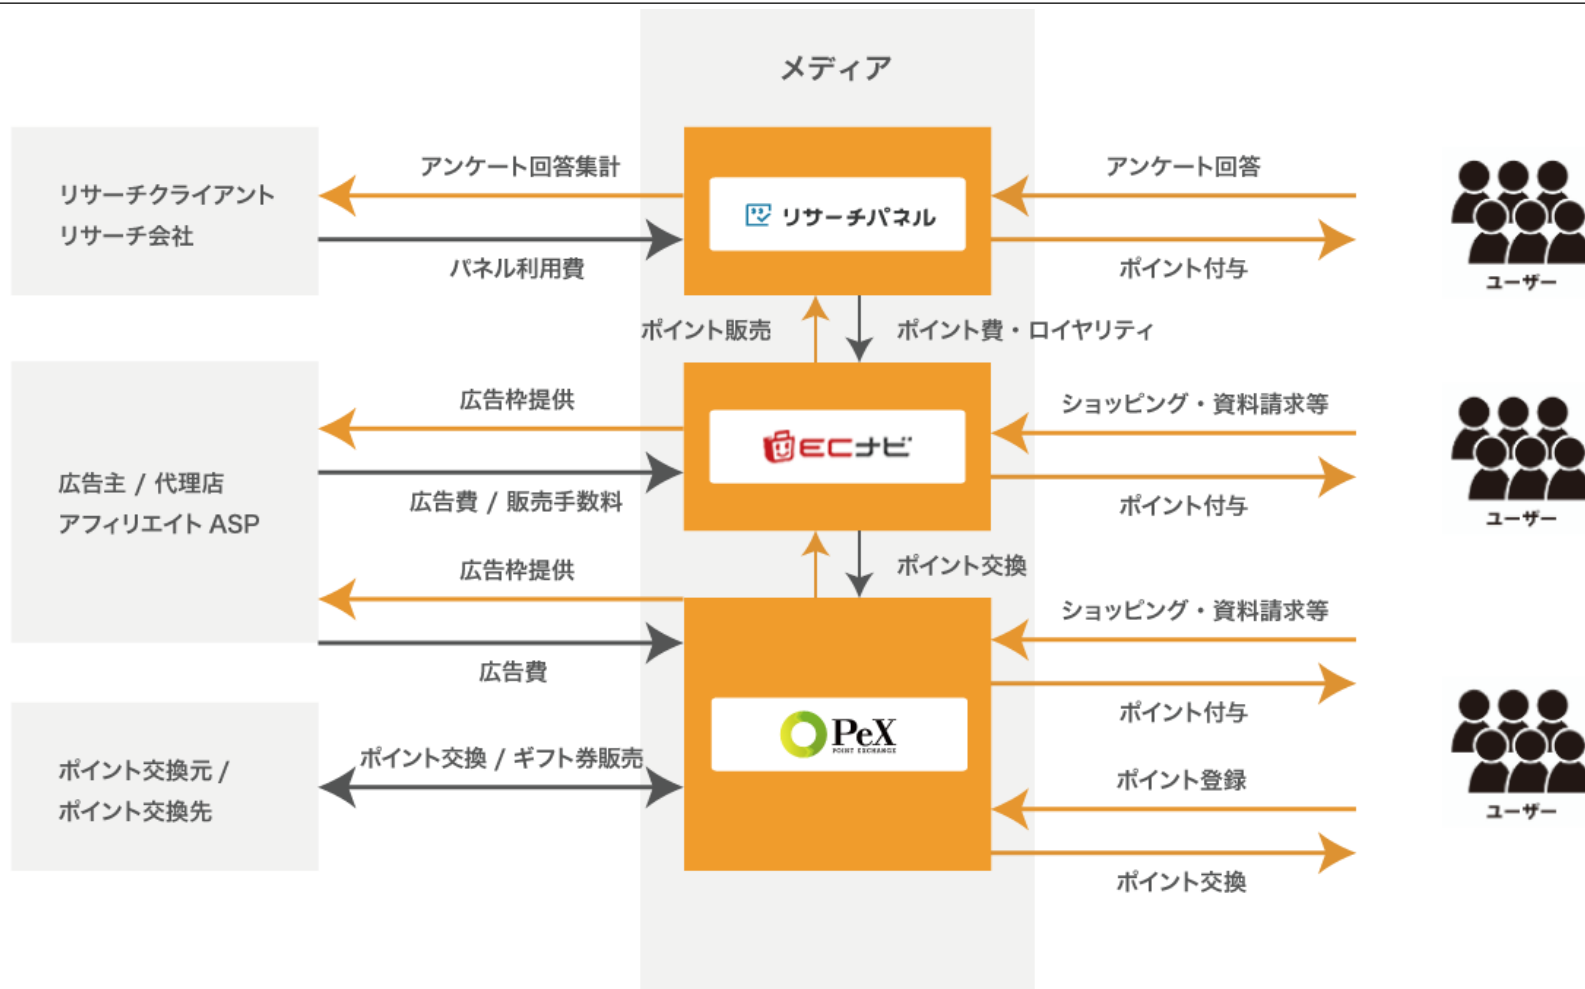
メディア

リサーチクライアント
リサーチ会社

アンケート回答集計

パネル利用費

リサーチパネル

アンケート回答

ポイント付与

ユーザー

ポイント販売

ポイント費・ロイヤリティ

広告主 / 代理店
アフィリエイト ASP

広告枠提供

広告費 / 販売手数料

ECナビ

ショッピング・資料請求等

ポイント付与

ユーザー

ポイント交換

広告枠提供

広告費

ショッピング・資料請求等

ポイント付与

ポイント交換元 /
ポイント交換先

ポイント交換 / ギフト券販売

PeX
POINT EXCHANGE

ポイント登録

ポイント交換

ユーザー